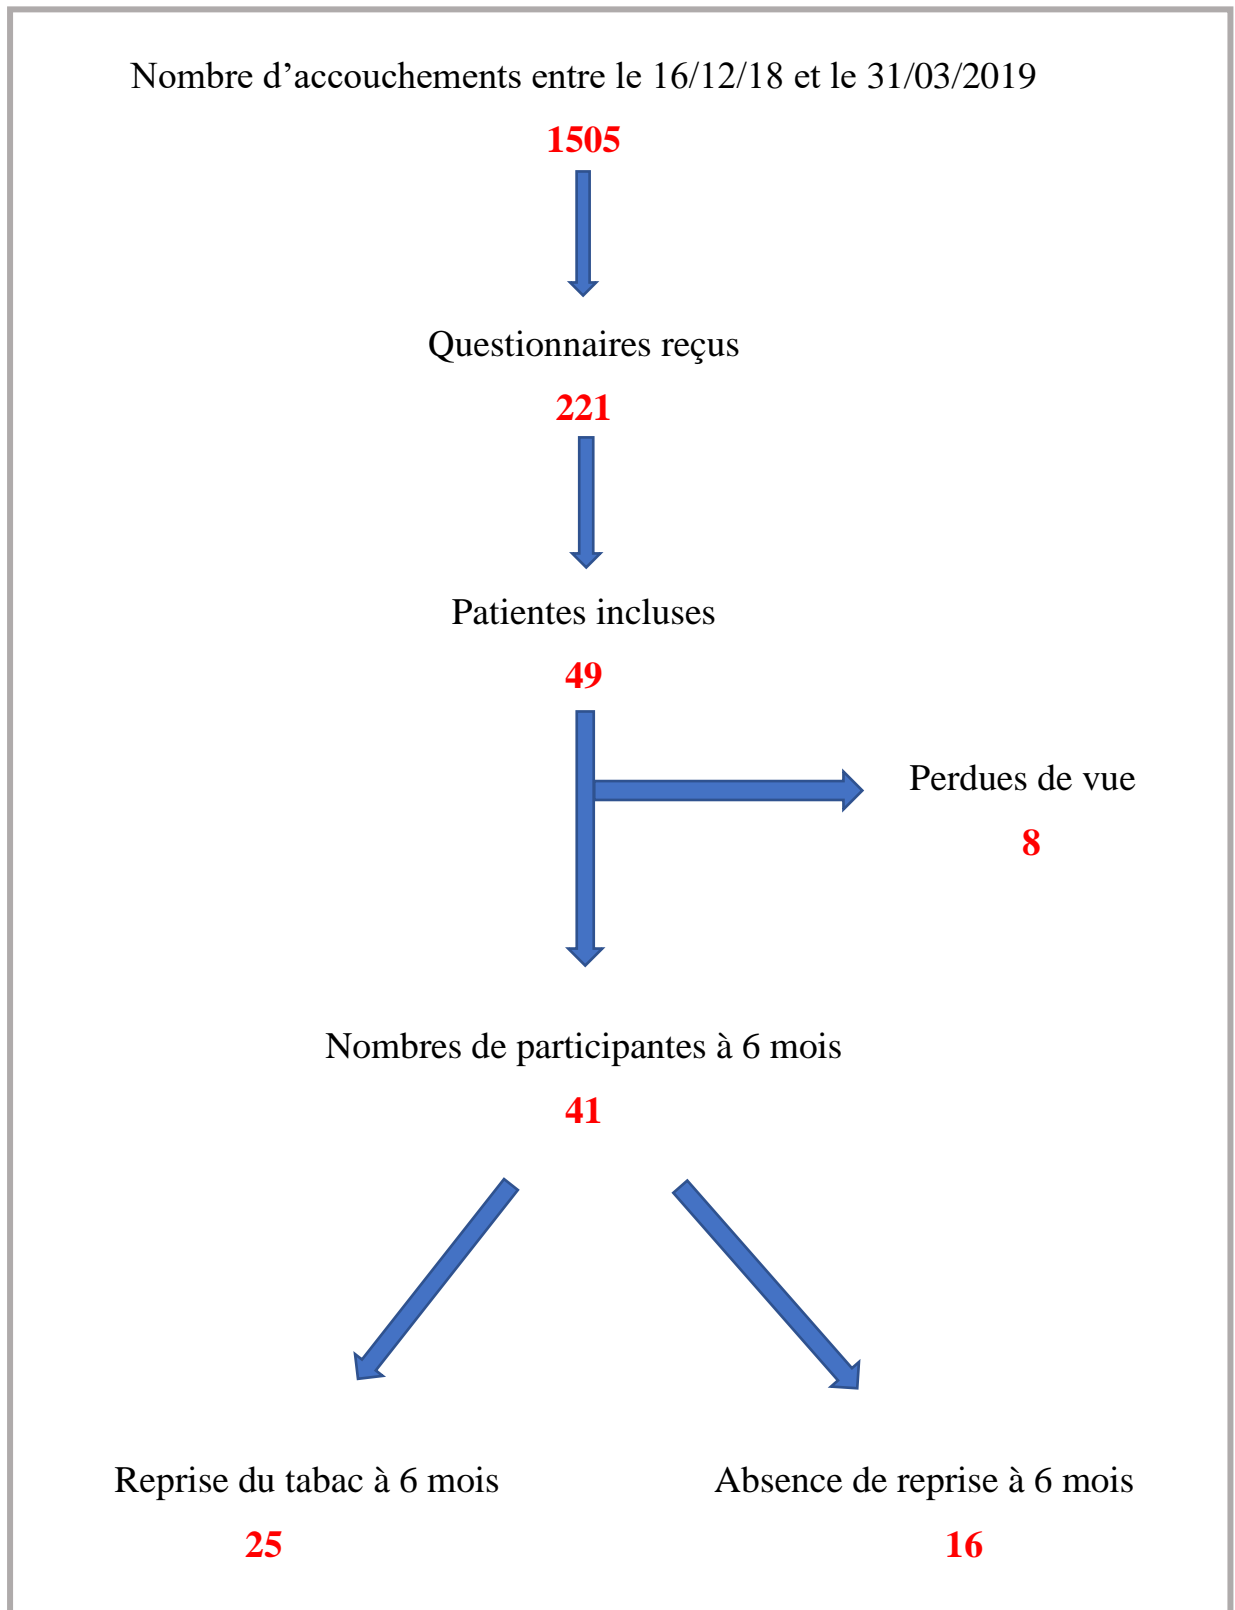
Nombre d’accouchements entre le 16/12/18 et le 31/03/2019

1505

Questionnaires reçus

221

Patientes incluses

49

Perdues de vue

8

Nombres de participantes à 6 mois

41

Reprise du tabac à 6 mois

25

Absence de reprise à 6 mois

16